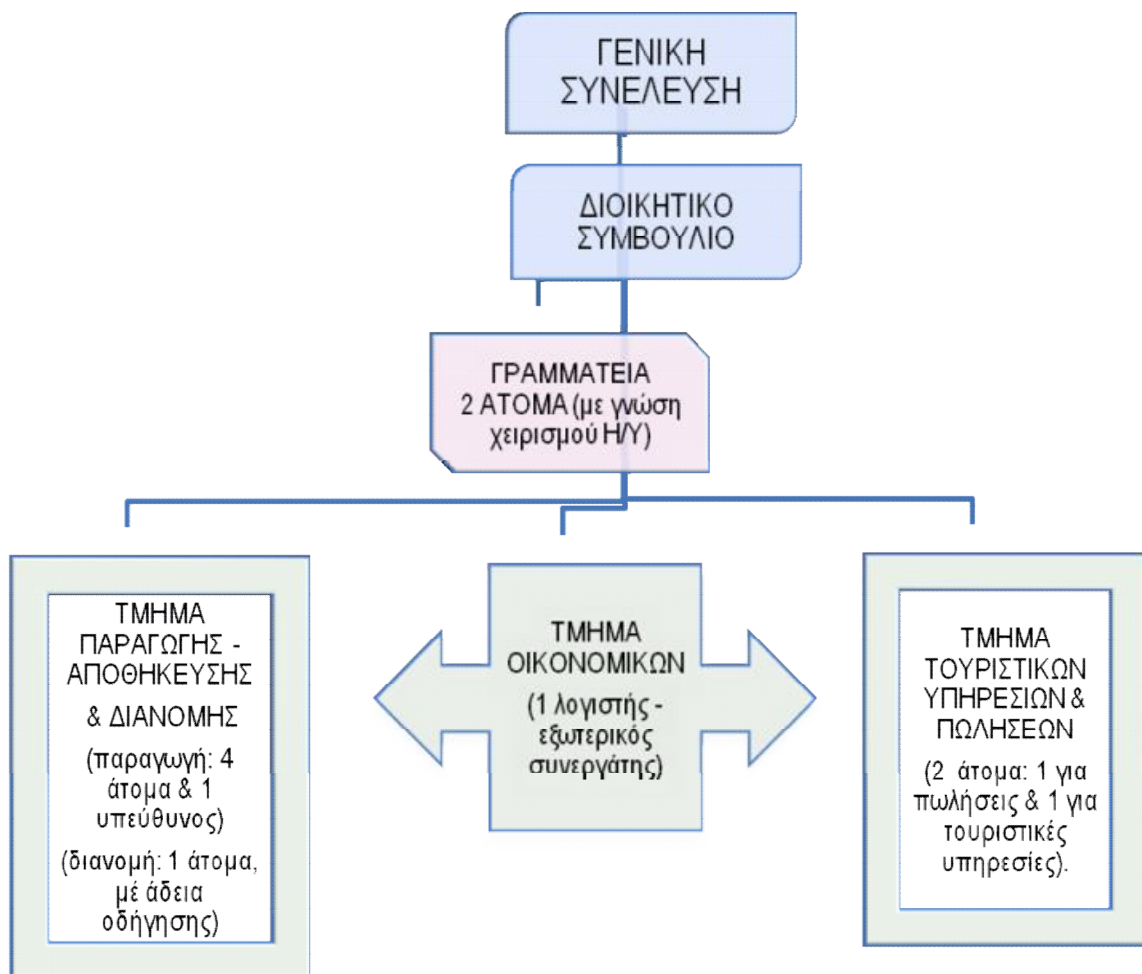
ΓΕΝΙΚΗ ΣΥΝΕΛΕΥΣΗ

ΔΙΟΙΚΗΤΙΚΟ ΣΥΜΒΟΥΛΙΟ

ΓΡΑΜΜΑΤΕΙΑ 2 ΑΤΟΜΑ (με γνώση χειρισμού Η/Υ)

ΤΜΗΜΑ ΠΑΡΑΓΩΓΗΣ - ΑΠΟΘΗΚΕΥΣΗΣ & ΔΙΑΝΟΜΗΣ

(παραγωγή: 4 άτομα & 1 υπεύθυνος)

(διανομή: 1 άτομα, μέ άδεια οδήγησης)

ΤΜΗΜΑ ΟΙΚΟΝΟΜΙΚΩΝ

(1 λογιστής - εξωτερικός συνεργάτης)

ΤΜΗΜΑ ΤΟΥΡΙΣΤΙΚΩΝ ΥΠΗΡΕΣΙΩΝ & ΠΩΛΗΣΕΩΝ

(2 άτομα: 1 για πωλήσεις & 1 για τουριστικές υπηρεσίες).